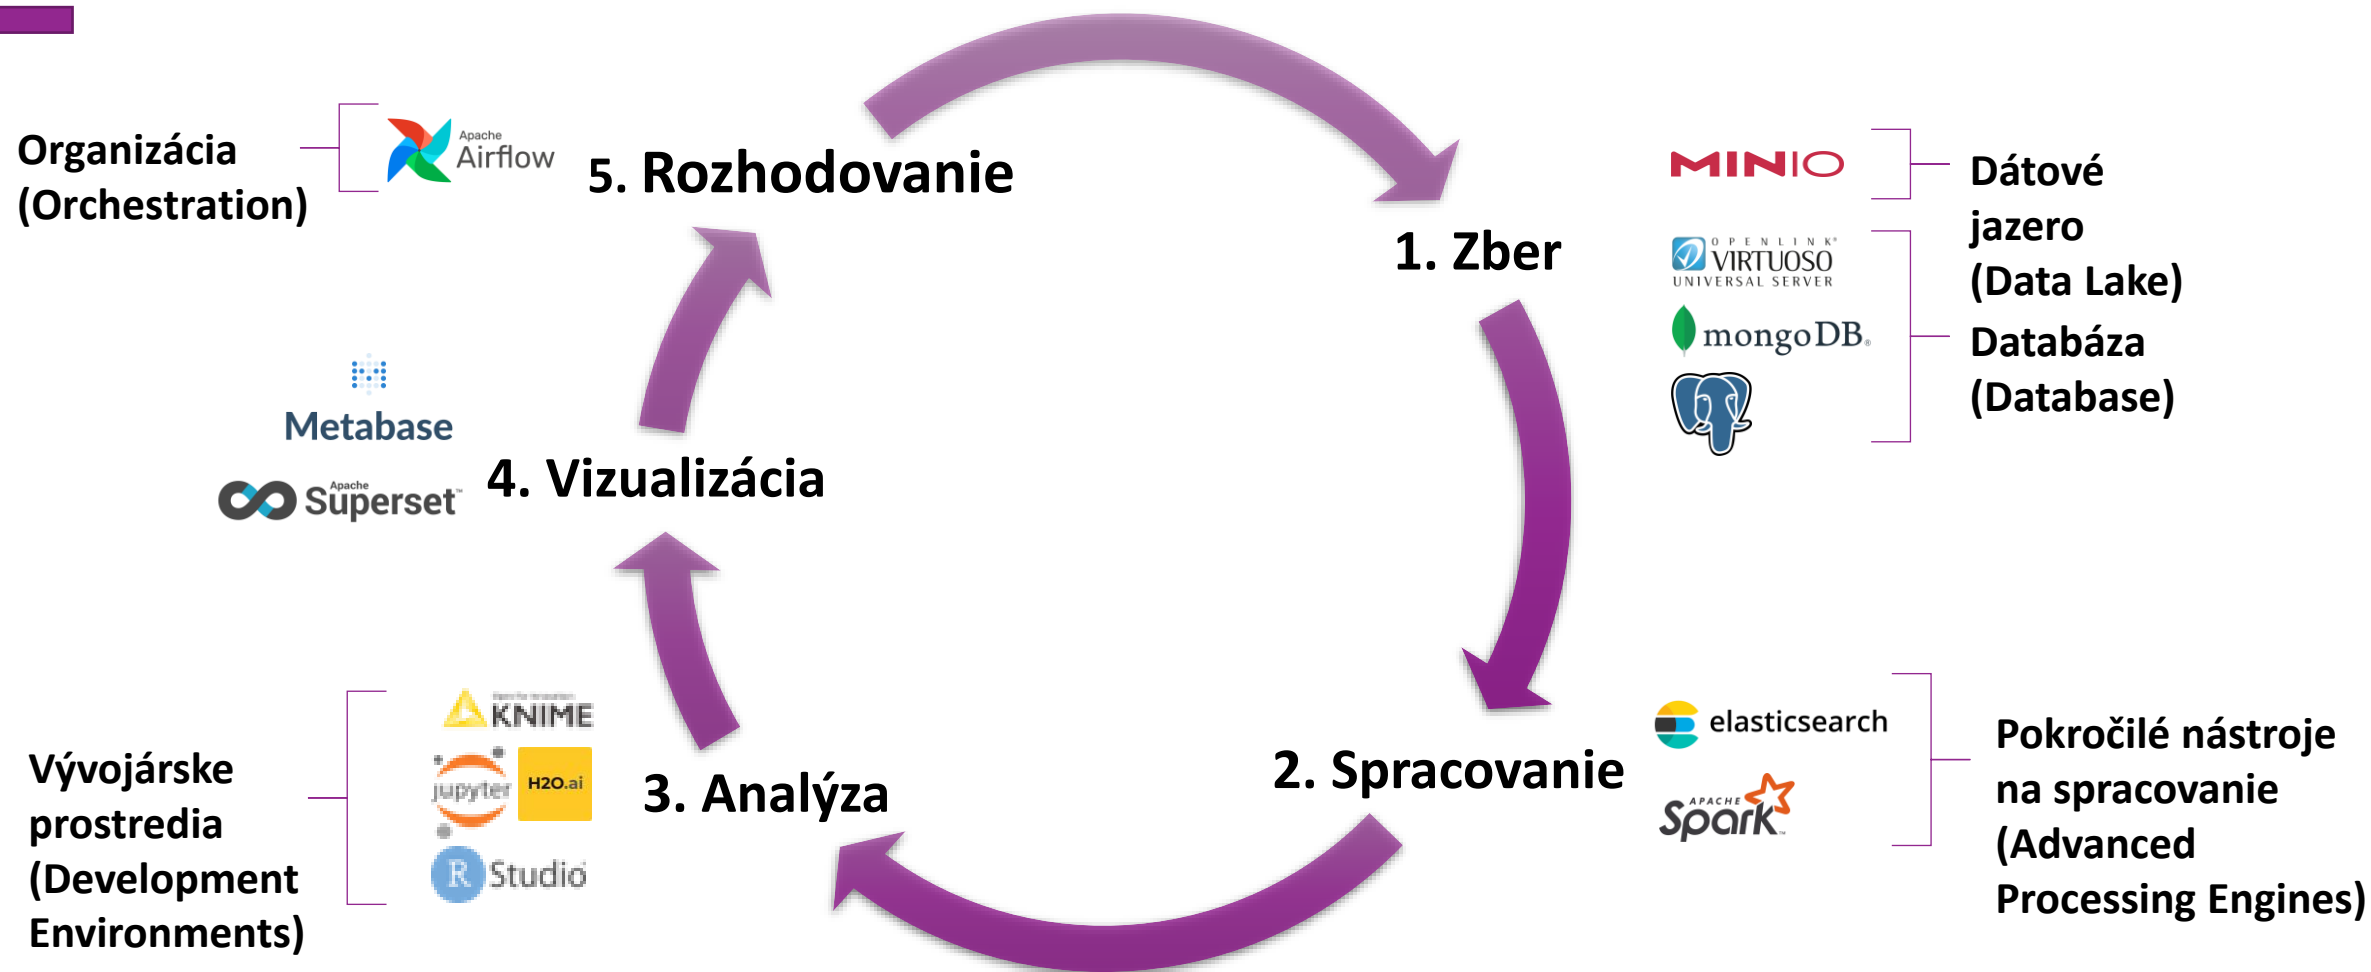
Organizácia (Orchestration)

Apache Airflow

5. Rozhodovanie

1. Zber

MINIO

OPENLINK VIRTUOSO UNIVERSAL SERVER

mongoDB.

Dátové jazero (Data Lake)

Databáza (Database)

Metabase

Apache Superset

4. Vizualizácia

KNIME

jupyter

H2O.ai

R Studio

Vývojárske prostredia (Development Environments)

3. Analýza

2. Spracovanie

elasticsearch

APACHE Spark

Pokročilé nástroje na spracovanie (Advanced Processing Engines)